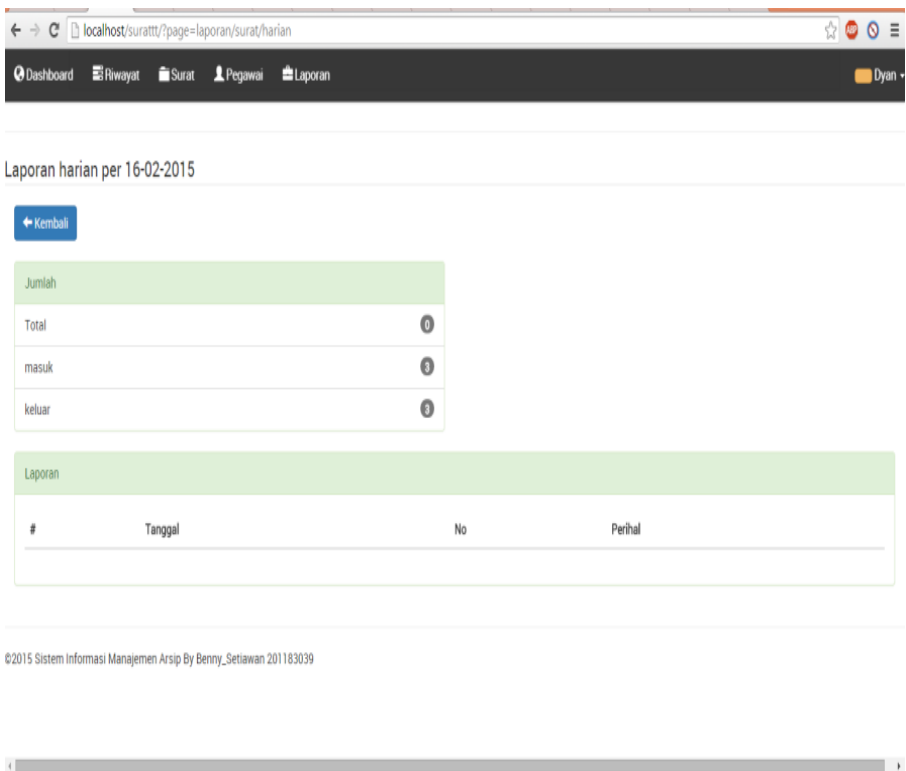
localhost/surattt/?page=laporan/surat/harian

Dashboard Riwayat Surat Pegawai Laporan Dyan

Laporan harian per 16-02-2015

Kembali

Jumlah

Total 0

masuk 0

keluar 0

Laporan

| # | Tanggal | No | Perihal |
|---|---|---|---|

©2015 Sistem Informasi Manajemen Arsip By Benny_Setiawan 201183039